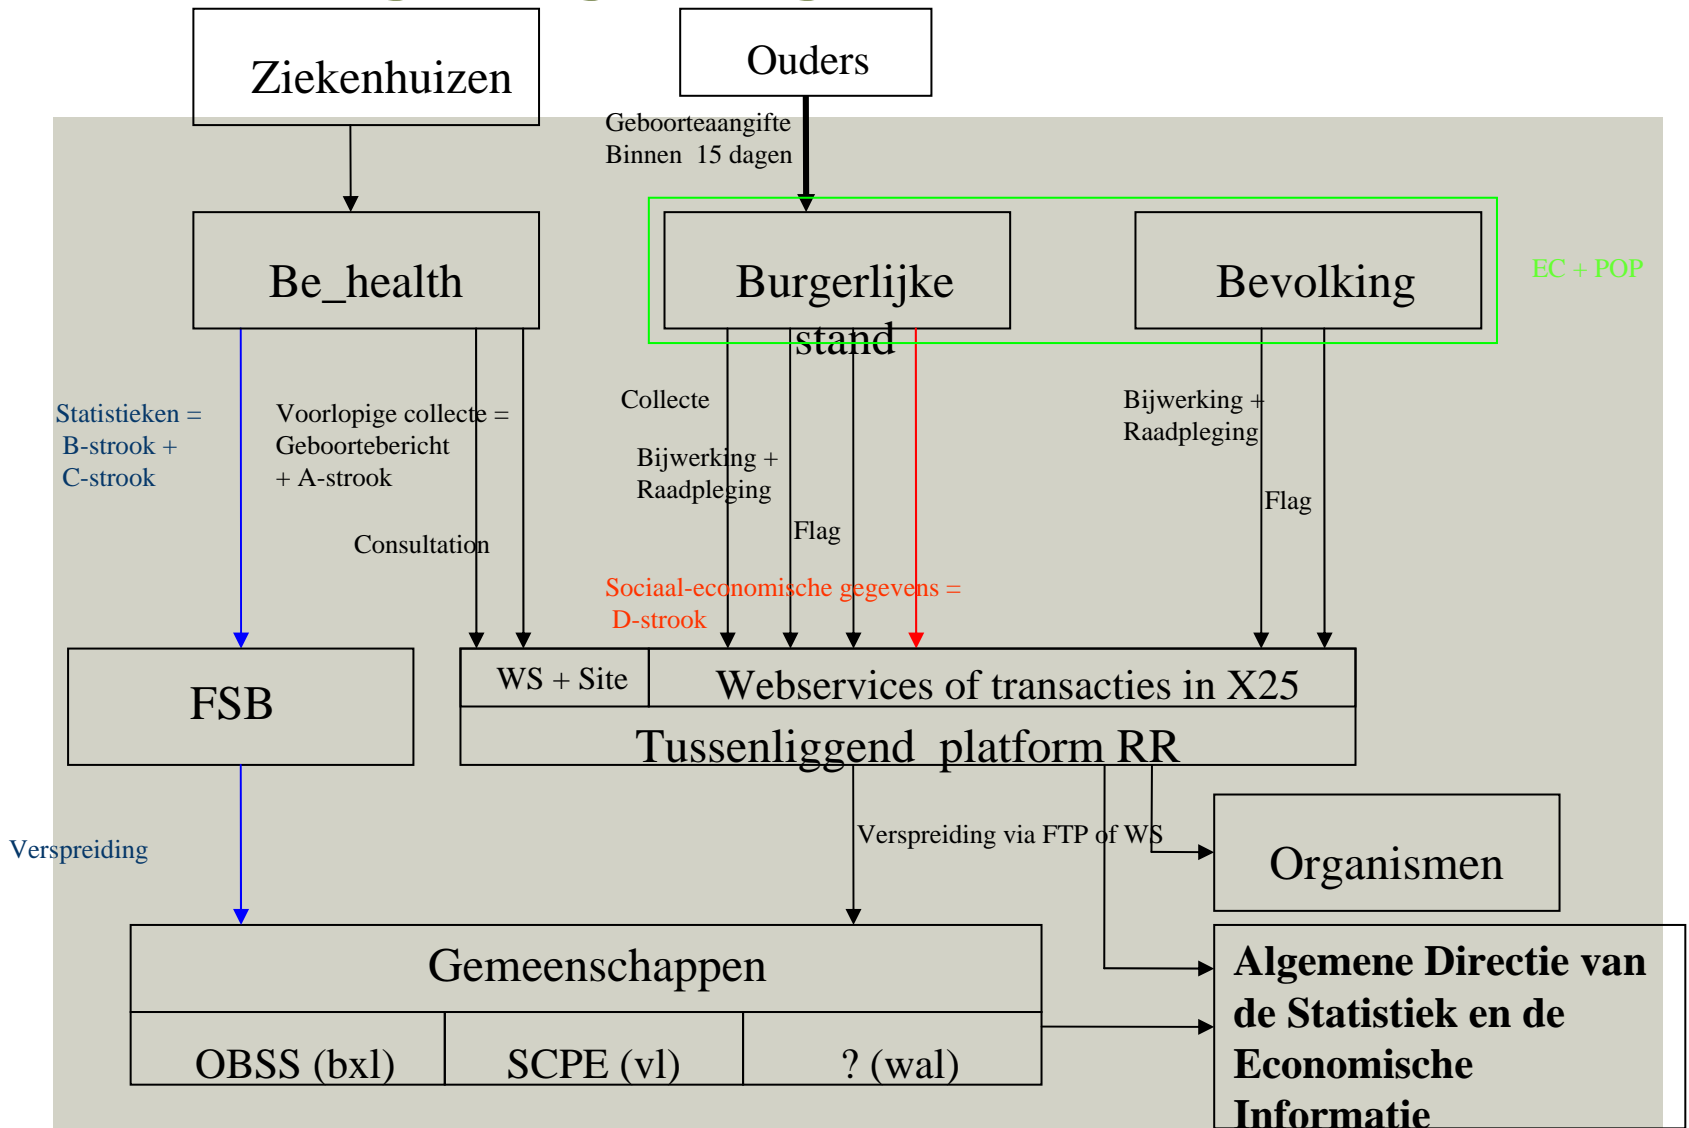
Ziekenhuizen

Ouders

Geboorteaangifte
Binnen 15 dagen

Be_health

Burgerlijke stand

Bevolking

EC + POP

Statistieken =
B-strook +
C-strook

Voorlopige collecte =
Geboortebericht
+ A-strook

Consultation

Collecte

Bijwerking +
Raadpleging

Flag

Bijwerking +
Raadpleging

Flag

Sociaal-economische gegevens =
D-strook

FSB

WS + Site

Webservices of transacties in X25

Tussenliggend platform RR

Verspreiding

Verspreiding via FTP of WS

Organismen

Gemeenschappen

OBSS (bxl)

SCPE (vl)

? (wal)

Algemene Directie van de Statistiek en de Economische Informatie